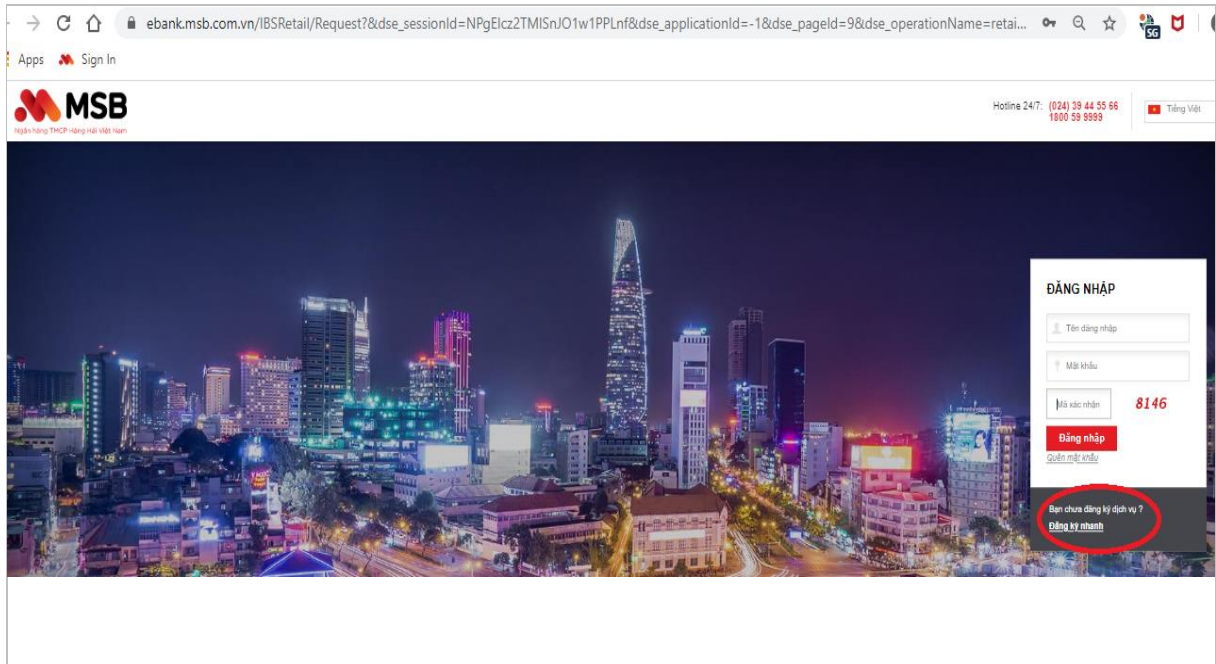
ebank.msb.com.vn/IBSRetail/Request?&dse_sessionId=NPgElcz2TMISnJO1w1PPLnf&dse_applicationId=-1&dse_pageId=9&dse_operationName=retai...

Apps Sign In

MSB
Ngân hàng TMCP Hàng Hải Việt Nam

Hotline 24/7: (024) 39 44 55 66
1800 59 9999

Tiếng Việt

ĐĂNG NHẬP

Tên đăng nhập

Mật khẩu

Mã xác nhận 8146

Đăng nhập

Quên mật khẩu

Bạn chưa đăng ký dịch vụ ?
Đăng ký nhanh